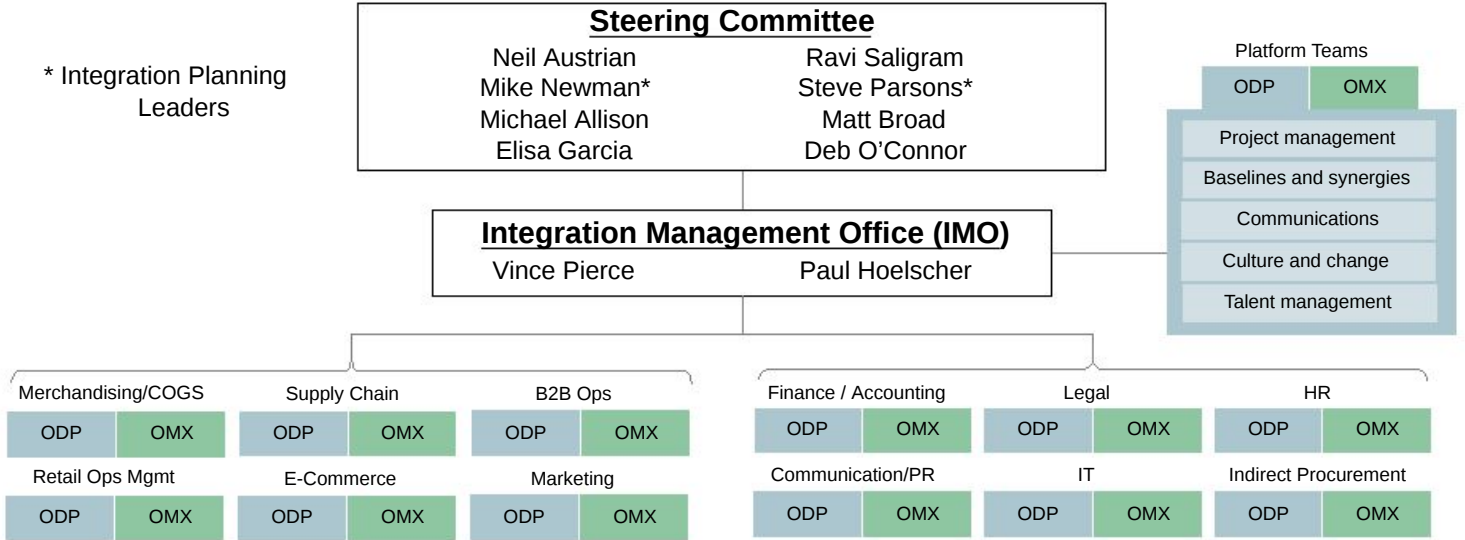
* Integration Planning Leaders

Steering Committee

Neil Austrian
Mike Newman*
Michael Allison
Elisa Garcia

Ravi Saligram
Steve Parsons*
Matt Broad
Deb O'Connor

Platform Teams

ODP OMX

Project management
Baselines and synergies
Communications
Culture and change
Talent management

Integration Management Office (IMO)

Vince Pierce
Paul Hoelscher

Merchandising/COGS
ODP OMX

Supply Chain
ODP OMX

B2B Ops
ODP OMX

Retail Ops Mgmt
ODP OMX

E-Commerce
ODP OMX

Marketing
ODP OMX

Finance / Accounting
ODP OMX

Legal
ODP OMX

HR
ODP OMX

Communication/PR
ODP OMX

IT
ODP OMX

Indirect Procurement
ODP OMX